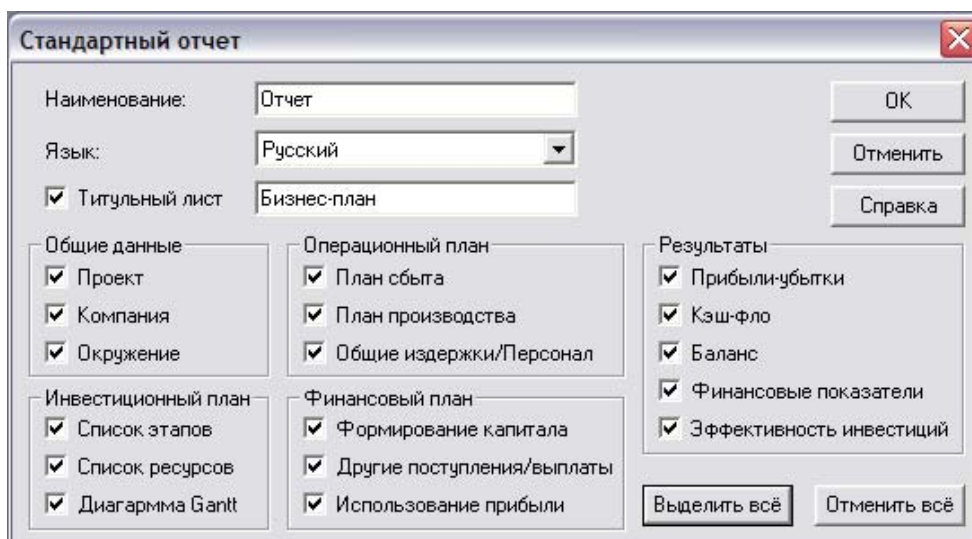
Стандартный отчет

Наименование: Отчет
Язык: Русский
☑ Титульный лист Бизнес-план

OK
Отменить
Справка

Общие данные
☑ Проект
☑ Компания
☑ Окружение

Операционный план
☑ План сбыта
☑ План производства
☑ Общие издержки/Персонал

Результаты
☑ Прибыли-убытки
☑ Кэш-фло
☑ Баланс
☑ Финансовые показатели
☑ Эффективность инвестиций

Инвестиционный план
☑ Список этапов
☑ Список ресурсов
☑ Диаграмма Gantt

Финансовый план
☑ Формирование капитала
☑ Другие поступления/выплаты
☑ Использование прибыли

Выделить всё
Отменить всё